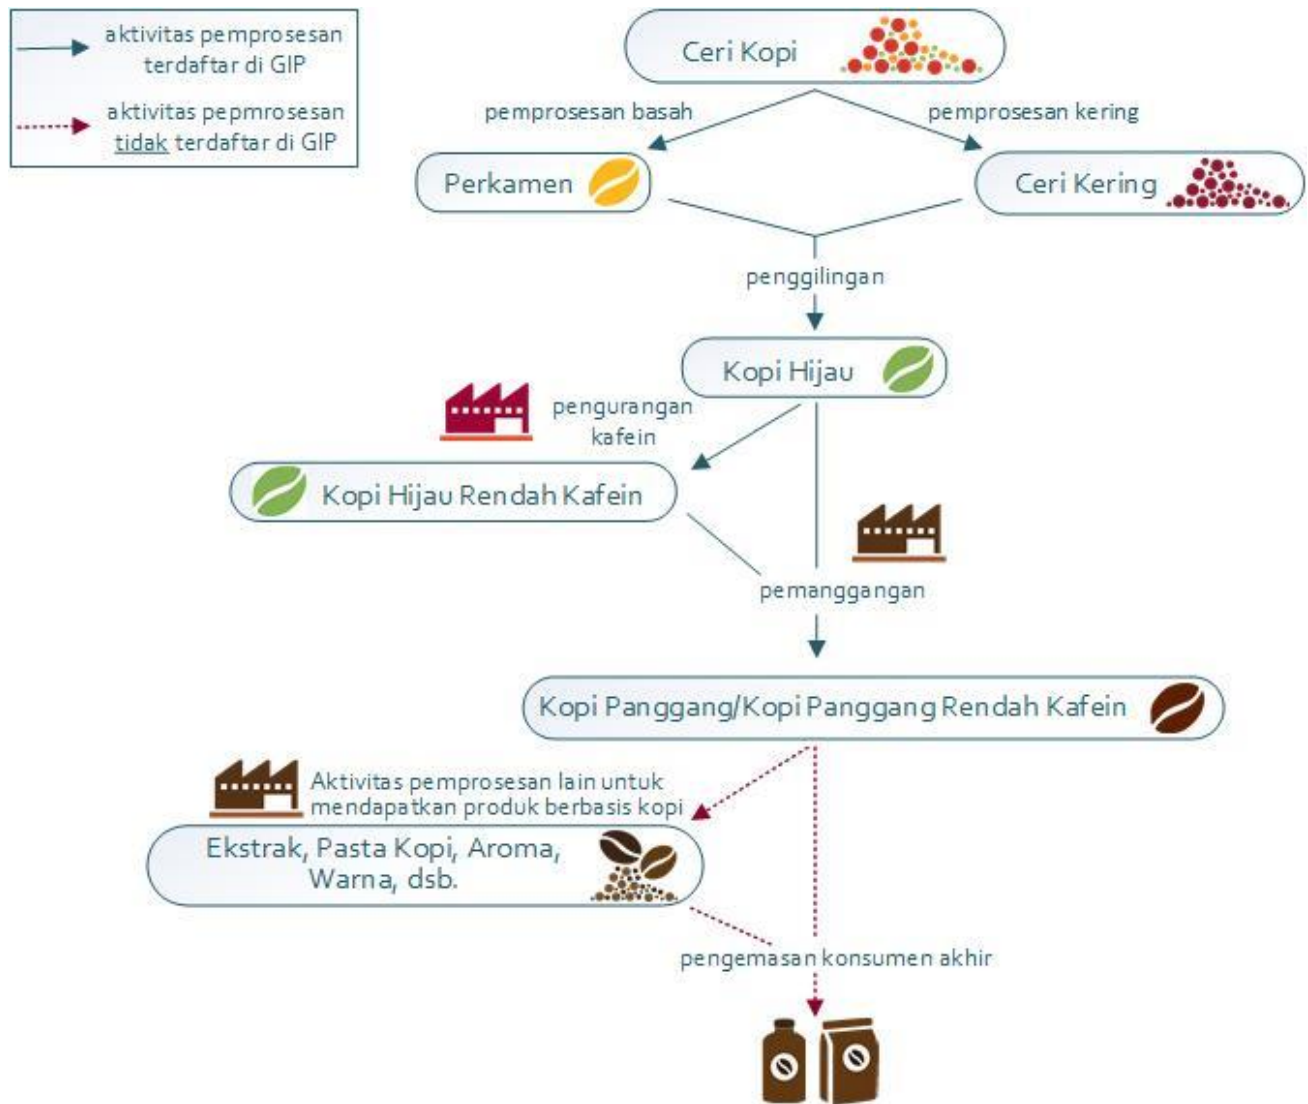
aktivitas pemprosesan terdaftar di GIP

aktivitas pepmrosesan tidak terdaftar di GIP

Ceri Kopi

pemprosesan basah

pemprosesan kering

Perkamen

Ceri Kering

penggilingan

Kopi Hijau

pengurangan kafein

Kopi Hijau Rendah Kafein

pemanggangan

Kopi Panggang/Kopi Panggang Rendah Kafein

Aktivitas pemprosesan lain untuk mendapatkan produk berbasis kopi

Ekstrak, Pasta Kopi, Aroma, Warna, dsb.

pengemasan konsumen akhir